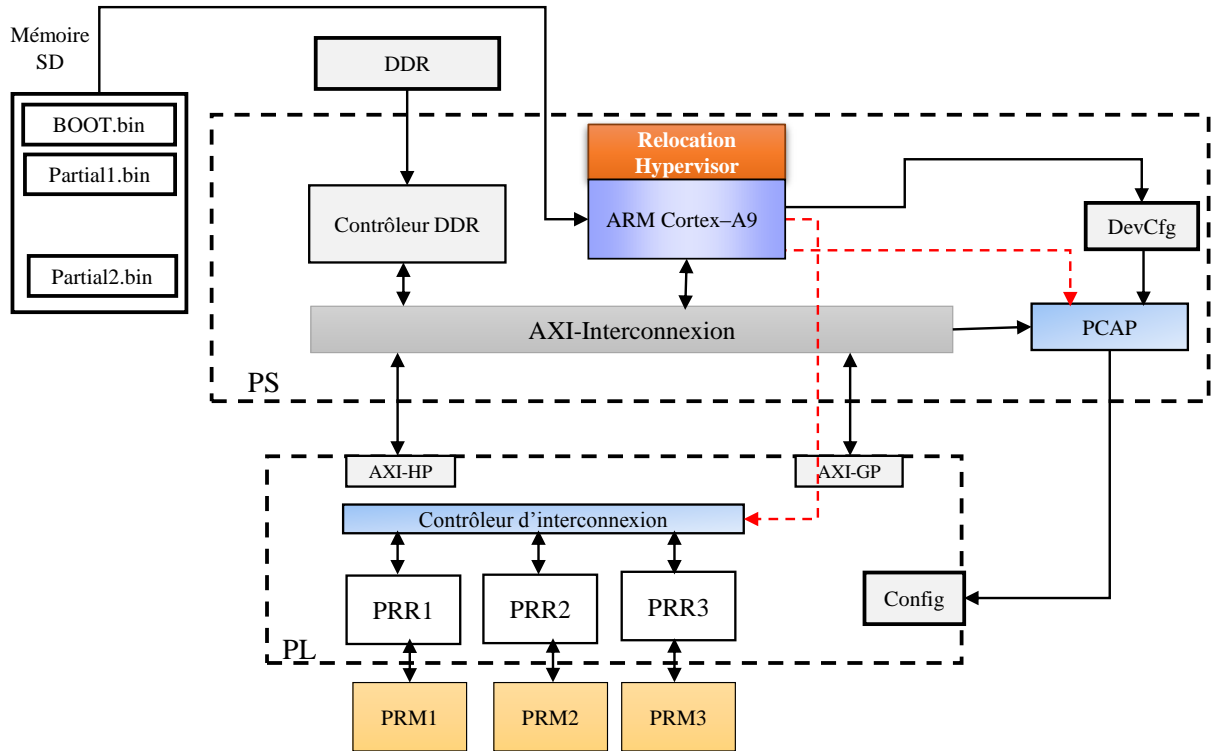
Mémoire SD

BOOT.bin

Partial1.bin

Partial2.bin

DDR

Relocation Hypervisor

ARM Cortex–A9

Contrôleur DDR

DevCfg

AXI-Interconnexion

PCAP

PS

AXI-HP

AXI-GP

Contrôleur d'interconnexion

PRR1

PRR2

PRR3

Config

PL

PRM1

PRM2

PRM3